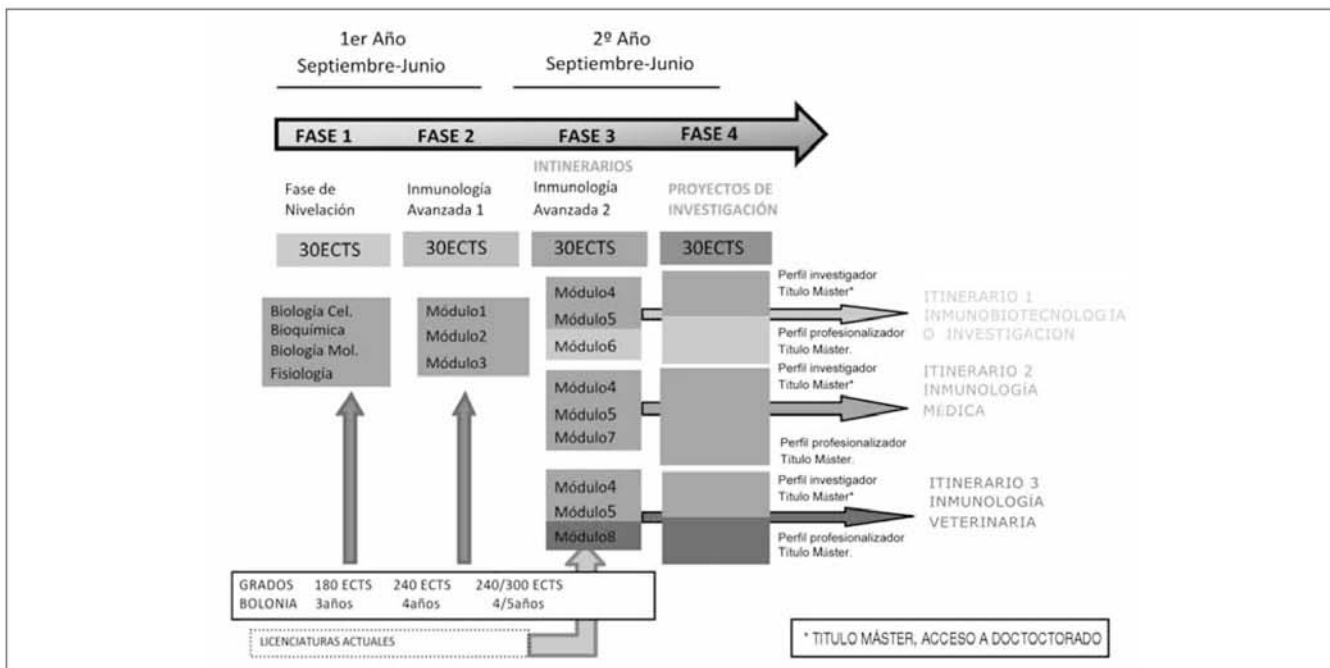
1er Año
Septiembre-Junio

2º Año
Septiembre-Junio

FASE 1 FASE 2 FASE 3 FASE 4

Fase de Nivelación

Inmunología Avanzada 1

INTINERARIOS
Inmunología Avanzada 2

PROYECTOS DE INVESTIGACIÓN

30ECTS 30ECTS 30ECTS 30ECTS

Biología Cel.
Bioquímica
Biología Mol.
Fisiología

Módulo1
Módulo2
Módulo3

Módulo4
Módulo5
Módulo6

Perfil investigador
Titulo Master*

Perfil profesionalizador
Titulo Master.

ITINERARIO 1
INMUNOBIOTECNOLOGIA
O INVESTIGACION

Módulo4
Módulo5
Módulo7

Perfil investigador
Titulo Master*

Perfil profesionalizador
Titulo Master.

ITINERARIO 2
INMUNOLOGÍA
MEDICA

Módulo4
Módulo5
Módulo8

Perfil investigador
Titulo Master*

Perfil profesionalizador
Titulo Master.

ITINERARIO 3
INMUNOLOGÍA
VETERINARIA

GRADOS 180 ECTS 240 ECTS 240/300 ECTS
BOLONIA 3años 4años 4/5años

LICENCIATURAS ACTUALES

* TITULO MÁSTER, ACCESO A DOCTOCTORADO